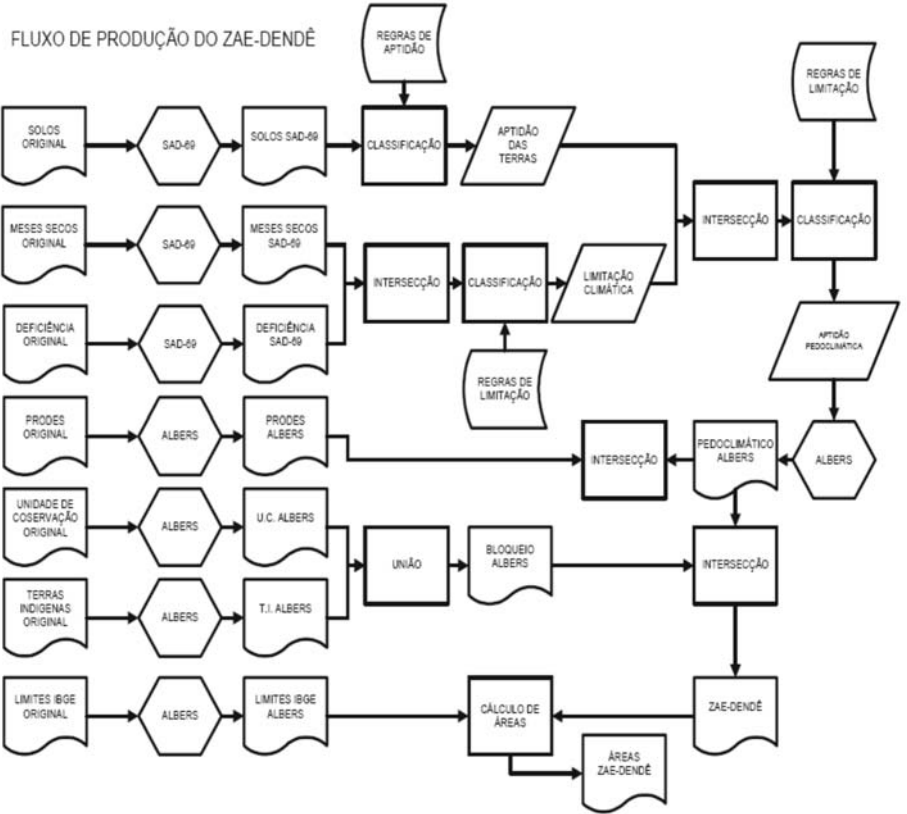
FLUXO DE PRODUÇÃO DO ZAE-DENDÊ

REGRAS DE APTIDÃO

REGRAS DE LIMITAÇÃO

SOLOS ORIGINAL

SAD-69

SOLOS SAD-69

CLASSIFICAÇÃO

APTIDÃO DAS TERRAS

INTERSECÇÃO

CLASSIFICAÇÃO

MESES SECOS ORIGINAL

SAD-69

MESES SECOS SAD-69

INTERSECÇÃO

CLASSIFICAÇÃO

LIMITAÇÃO CLIMÁTICA

DEFICIÊNCIA ORIGINAL

SAD-69

DEFICIÊNCIA SAD-69

APTIDÃO PEDOCLIMÁTICA

REGRAS DE LIMITAÇÃO

PRODES ORIGINAL

ALBERS

PRODES ALBERS

INTERSECÇÃO

PEDOCLIMÁTICO ALBERS

ALBERS

UNIDADE DE COSERVAÇÃO ORIGINAL

ALBERS

U.C. ALBERS

UNIÃO

BLOQUEIO ALBERS

INTERSECÇÃO

TERRAS INDIGENAS ORIGINAL

ALBERS

T.I. ALBERS

LIMITES IBGE ORIGINAL

ALBERS

LIMITES IBGE ALBERS

CÁLCULO DE ÁREAS

ZAE-DENDÊ

ÁREAS ZAE-DENDÊ